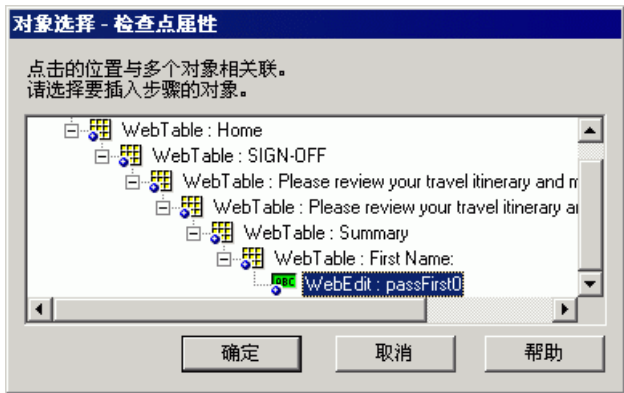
对象选择 - 检查点属性

点击的位置与多个对象相关联。
请选择要插入步骤的对象。

WebTable : Home
WebTable : SIGN-OFF
WebTable : Please review your travel itinerary and m
WebTable : Please review your travel itinerary ar
WebTable : Summary
WebTable : First Name:
WebEdit : passFirst0

确定 取消 帮助